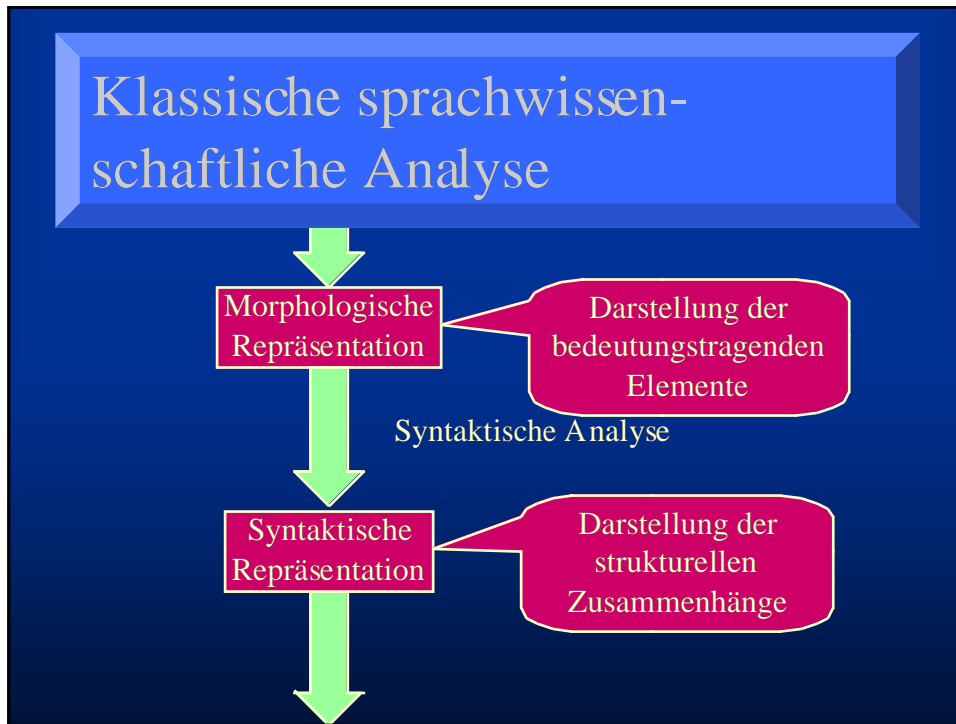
Klassische sprachwissenschaftliche Analyse

Morphologische Repräsentation

Darstellung der bedeutungstragenden Elemente

Syntaktische Analyse

Syntaktische Repräsentation

Darstellung der strukturellen Zusammenhänge